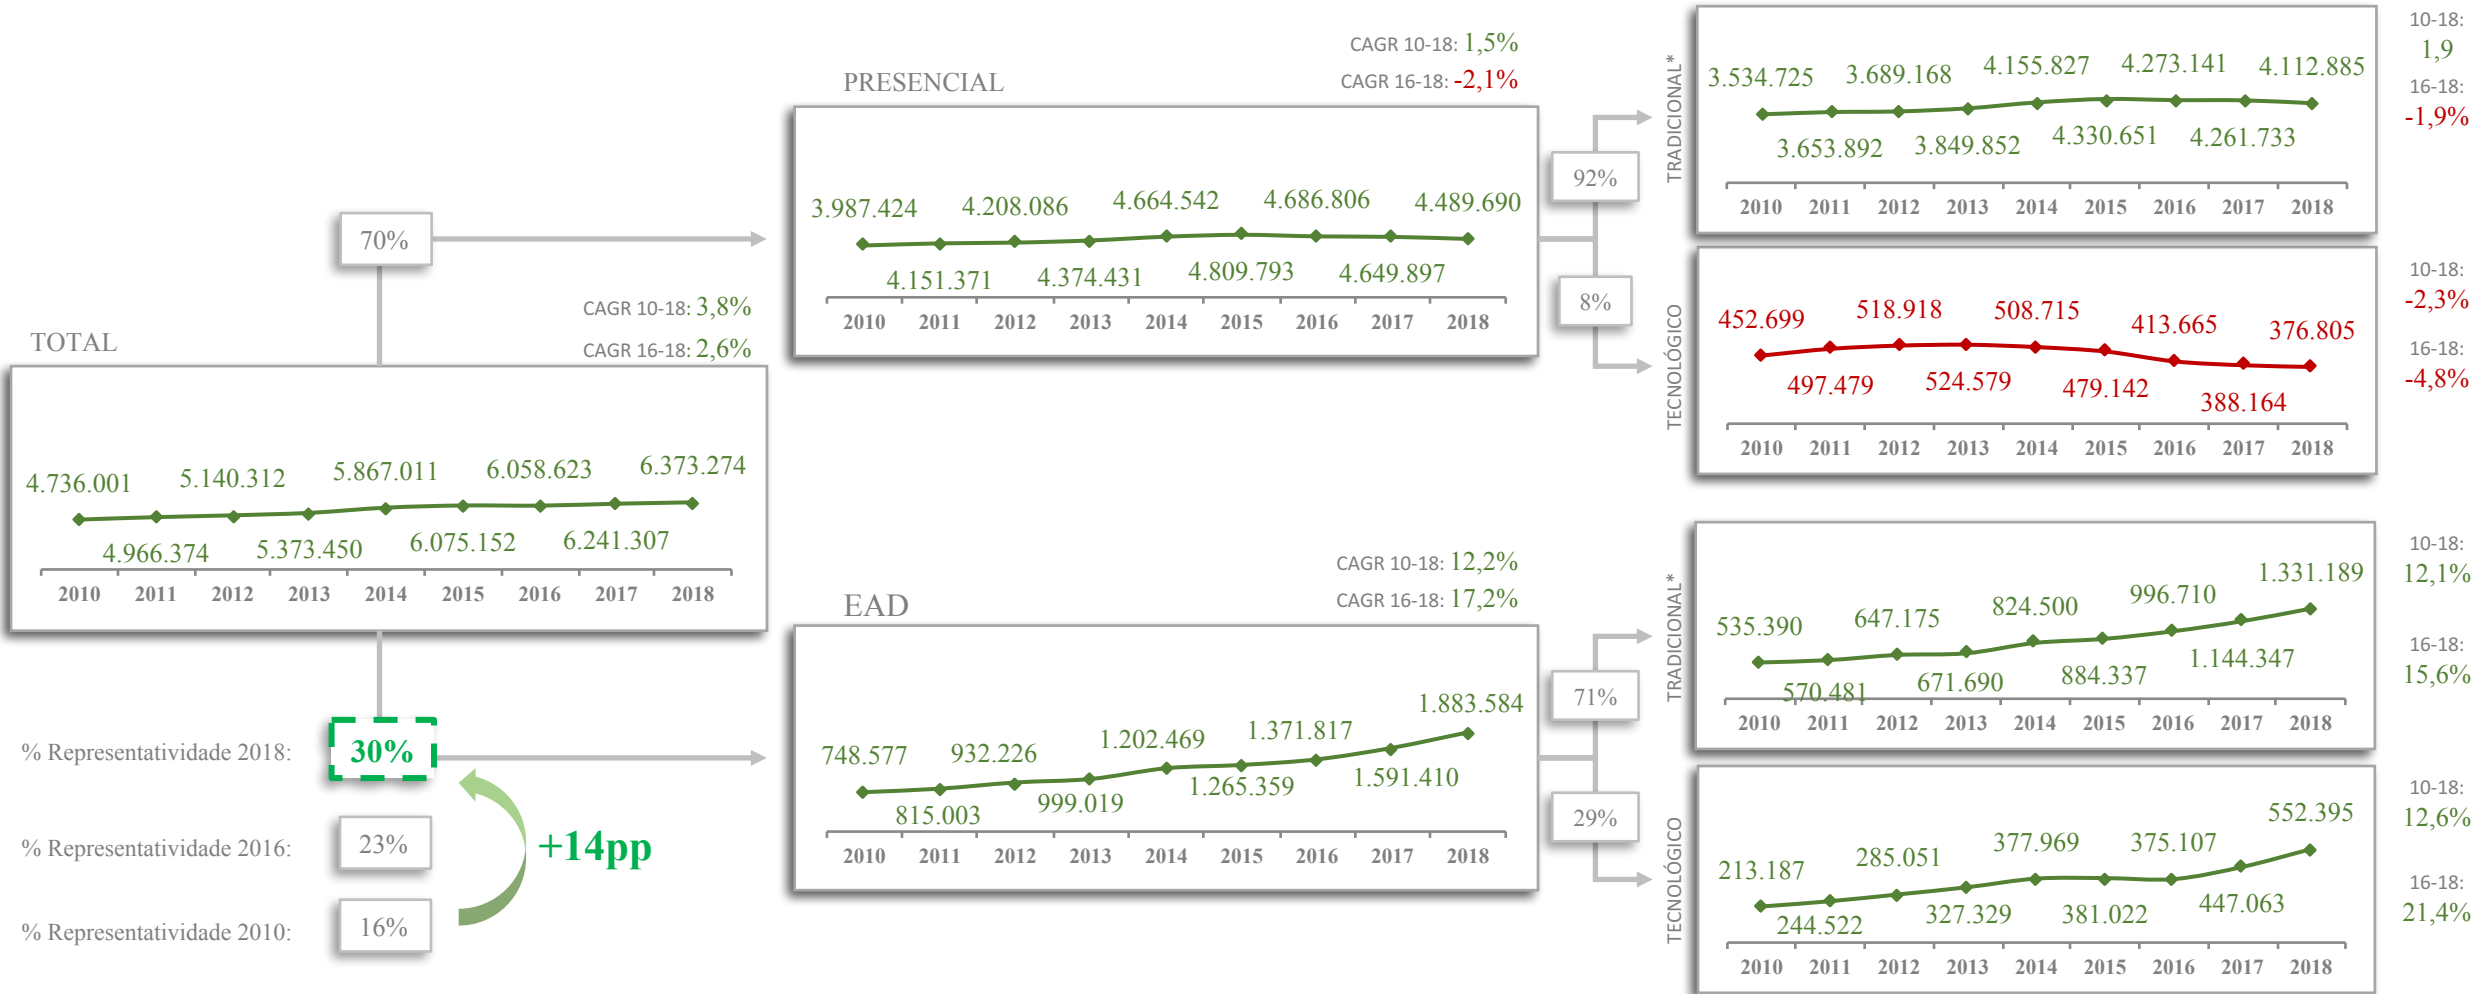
TOTAL

CAGR 10-18: 3,8%
CAGR 16-18: 2,6%

4.736.001 5.140.312 5.867.011 6.058.623 6.373.274
4.966.374 5.373.450 6.075.152 6.241.307

2010 2011 2012 2013 2014 2015 2016 2017 2018

70%

% Representatividade 2018: 30%
% Representatividade 2016: 23%
% Representatividade 2010: 16%
+14pp

PRESENCIAL
CAGR 10-18: 1,5%
CAGR 16-18: -2,1%

3.987.424 4.208.086 4.664.542 4.686.806 4.489.690
4.151.371 4.374.431 4.809.793 4.649.897

2010 2011 2012 2013 2014 2015 2016 2017 2018

92%
8%

EAD
CAGR 10-18: 12,2%
CAGR 16-18: 17,2%

748.577 932.226 1.202.469 1.371.817 1.883.584
815.003 999.019 1.265.359 1.591.410

2010 2011 2012 2013 2014 2015 2016 2017 2018

71%
29%

TRADICIONAL*
3.534.725 3.689.168 4.155.827 4.273.141 4.112.885
3.653.892 3.849.852 4.330.651 4.261.733
2010 2011 2012 2013 2014 2015 2016 2017 2018
10-18: 1,9
16-18: -1,9%

TECNOLÓGICO
452.699 518.918 508.715 413.665 376.805
497.479 524.579 479.142 388.164
2010 2011 2012 2013 2014 2015 2016 2017 2018
10-18: -2,3%
16-18: -4,8%

TRADICIONAL*
535.390 647.175 824.500 996.710 1.331.189
570.481 671.690 884.337 1.144.347
2010 2011 2012 2013 2014 2015 2016 2017 2018
10-18: 12,1%
16-18: 15,6%

TECNOLÓGICO
213.187 285.051 377.969 375.107 552.395
244.522 327.329 381.022 447.063
2010 2011 2012 2013 2014 2015 2016 2017 2018
10-18: 12,6%
16-18: 21,4%